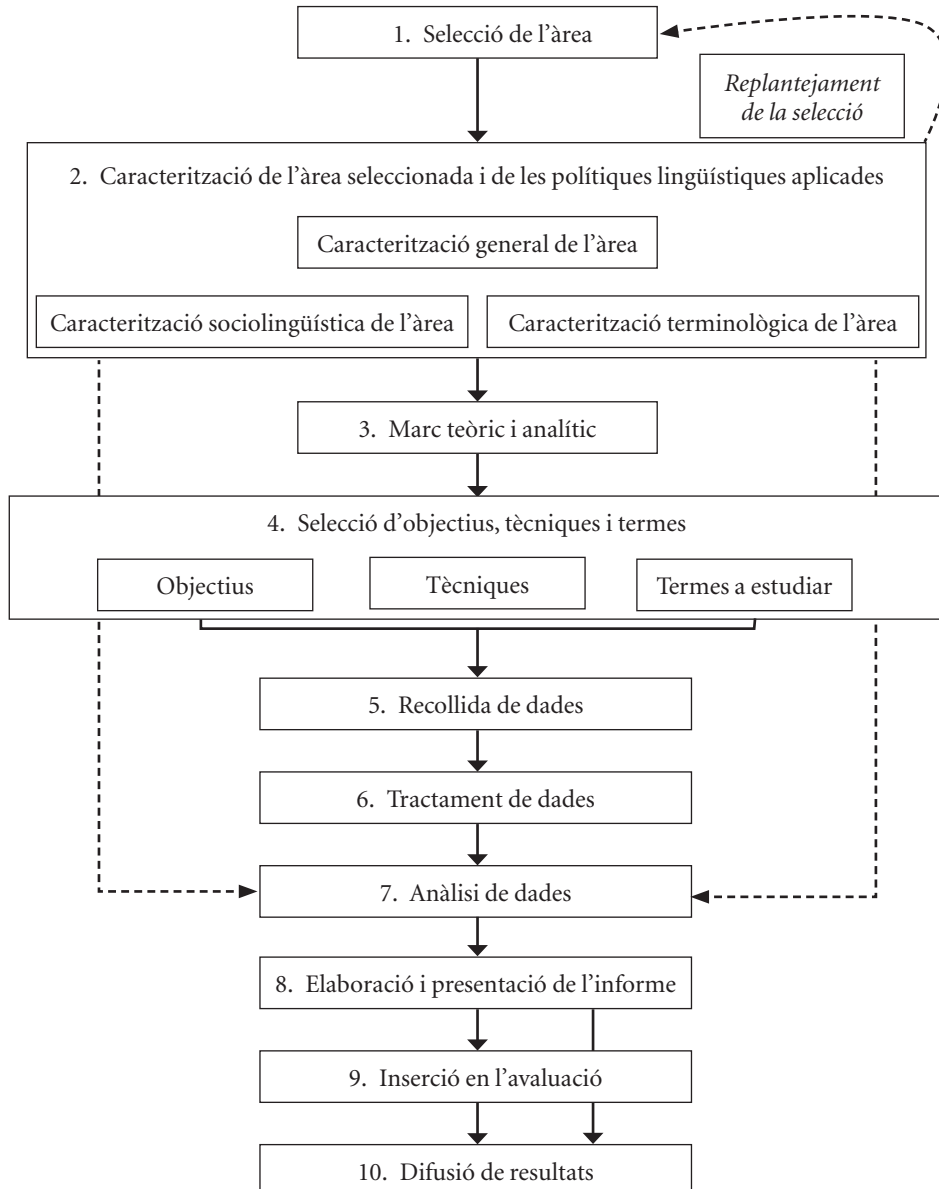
1. Selecció de l'àrea

Replantejament de la selecció

2. Caracterització de l'àrea seleccionada i de les polítiques lingüístiques aplicades

Caracterització general de l'àrea

Caracterització sociolingüística de l'àrea

Caracterització terminològica de l'àrea

3. Marc teòric i analític

4. Selecció d'objectius, tècniques i termes

Objectius

Tècniques

Termes a estudiar

5. Recollida de dades

6. Tractament de dades

7. Anàlisi de dades

8. Elaboració i presentació de l'informe

9. Inserció en l'avaluació

10. Difusió de resultats